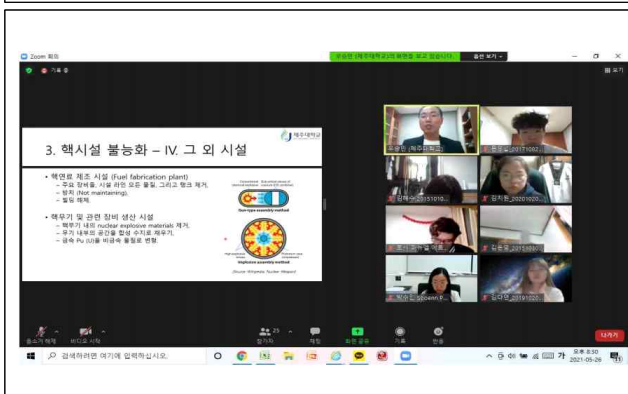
Zoom 회의

기록 중

유용연 (제주대학교)의 화면을 보고 있습니다 　보기 옵션

보기

3. 핵시설 불능화 – IV. 그 외 시설

제주대학교

• 핵연료 제조 시설 (Fuel fabrication plant)
– 주요 장비들, 시설 라인 모든 물질, 그리고 탱크 제거.
– 방치 (Not maintaining).
– 빌딩 해체.

• 핵무기 및 관련 장비 생산 시설
– 핵무기 내의 nuclear explosive materials 제거.
– 무기 내부의 공간을 합성 수지로 채우기.
– 금속 Pu (U)을 비금속 물질로 변형.

Gun-type assembly method

Implosion assembly method

(Source: Wikipedia: Nuclear Weapon)

유용연 (제주대학교)

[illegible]_20171082

김재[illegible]_20151010

김지원_20201020

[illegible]

김준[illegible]_2015100

박수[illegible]

김다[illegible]_20191020

음소거 해제 　비디오 시작 　참가자 25 　채팅 　화면 공유 　기록 　반응 　나가기

검색하려면 여기에 입력하십시오.

오후 8:50
2021-05-26